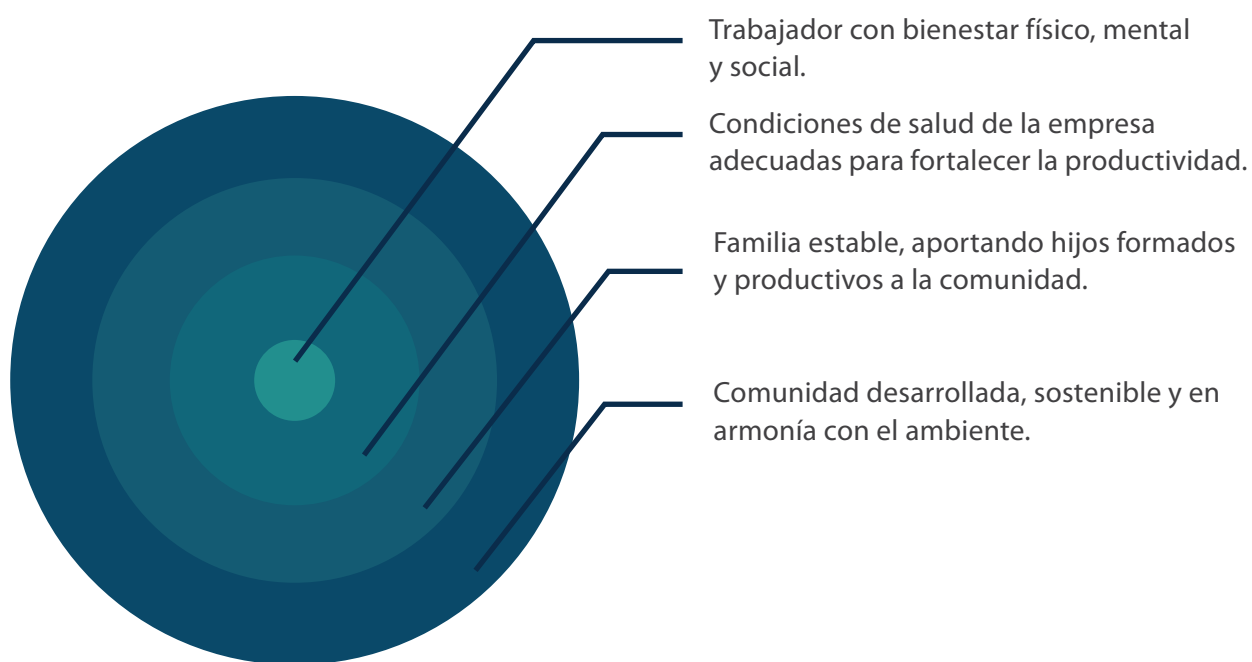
Trabajador con bienestar físico, mental y social.

Condiciones de salud de la empresa adecuadas para fortalecer la productividad.

Familia estable, aportando hijos formados y productivos a la comunidad.

Comunidad desarrollada, sostenible y en armonía con el ambiente.